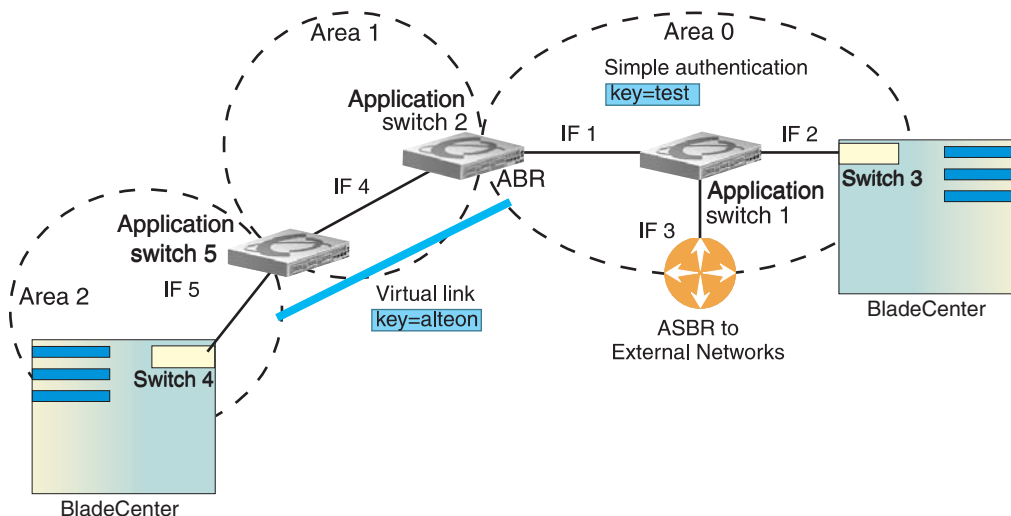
Area 1

Area 0

Simple authentication

key=test

Application switch 2

IF 1

IF 2

ABR

Switch 3

IF 4

Application switch 1

Application switch 5

IF 3

Area 2

IF 5

Virtual link

key=alteon

ASBR to External Networks

BladeCenter

Switch 4

BladeCenter